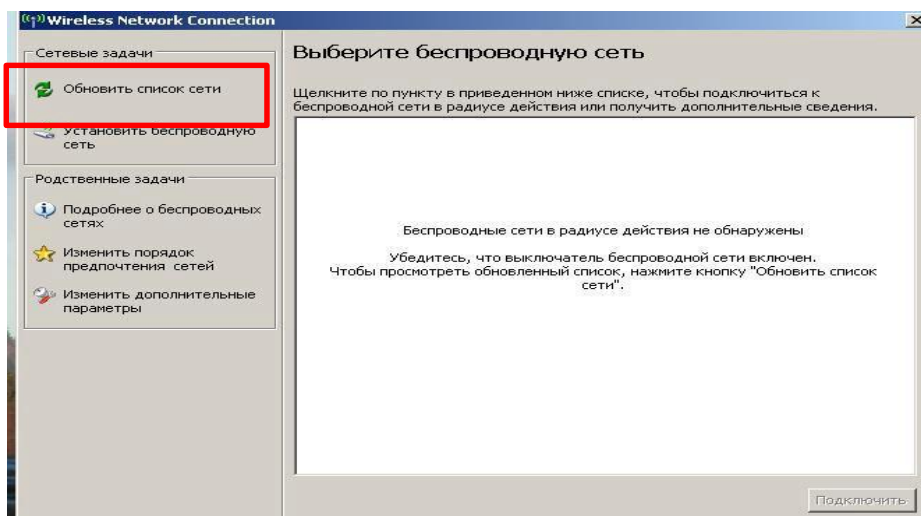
Wireless Network Connection

Сетевые задачи

Обновить список сети

Установить беспроводную сеть

Родственные задачи

Подробнее о беспроводных сетях

Изменить порядок предпочтения сетей

Изменить дополнительные параметры

Выберите беспроводную сеть

Щелкните по пункту в приведенном ниже списке, чтобы подключиться к беспроводной сети в радиусе действия или получить дополнительные сведения.

Беспроводные сети в радиусе действия не обнаружены

Убедитесь, что выключатель беспроводной сети включен. Чтобы просмотреть обновленный список, нажмите кнопку "Обновить список сети".

Подключить